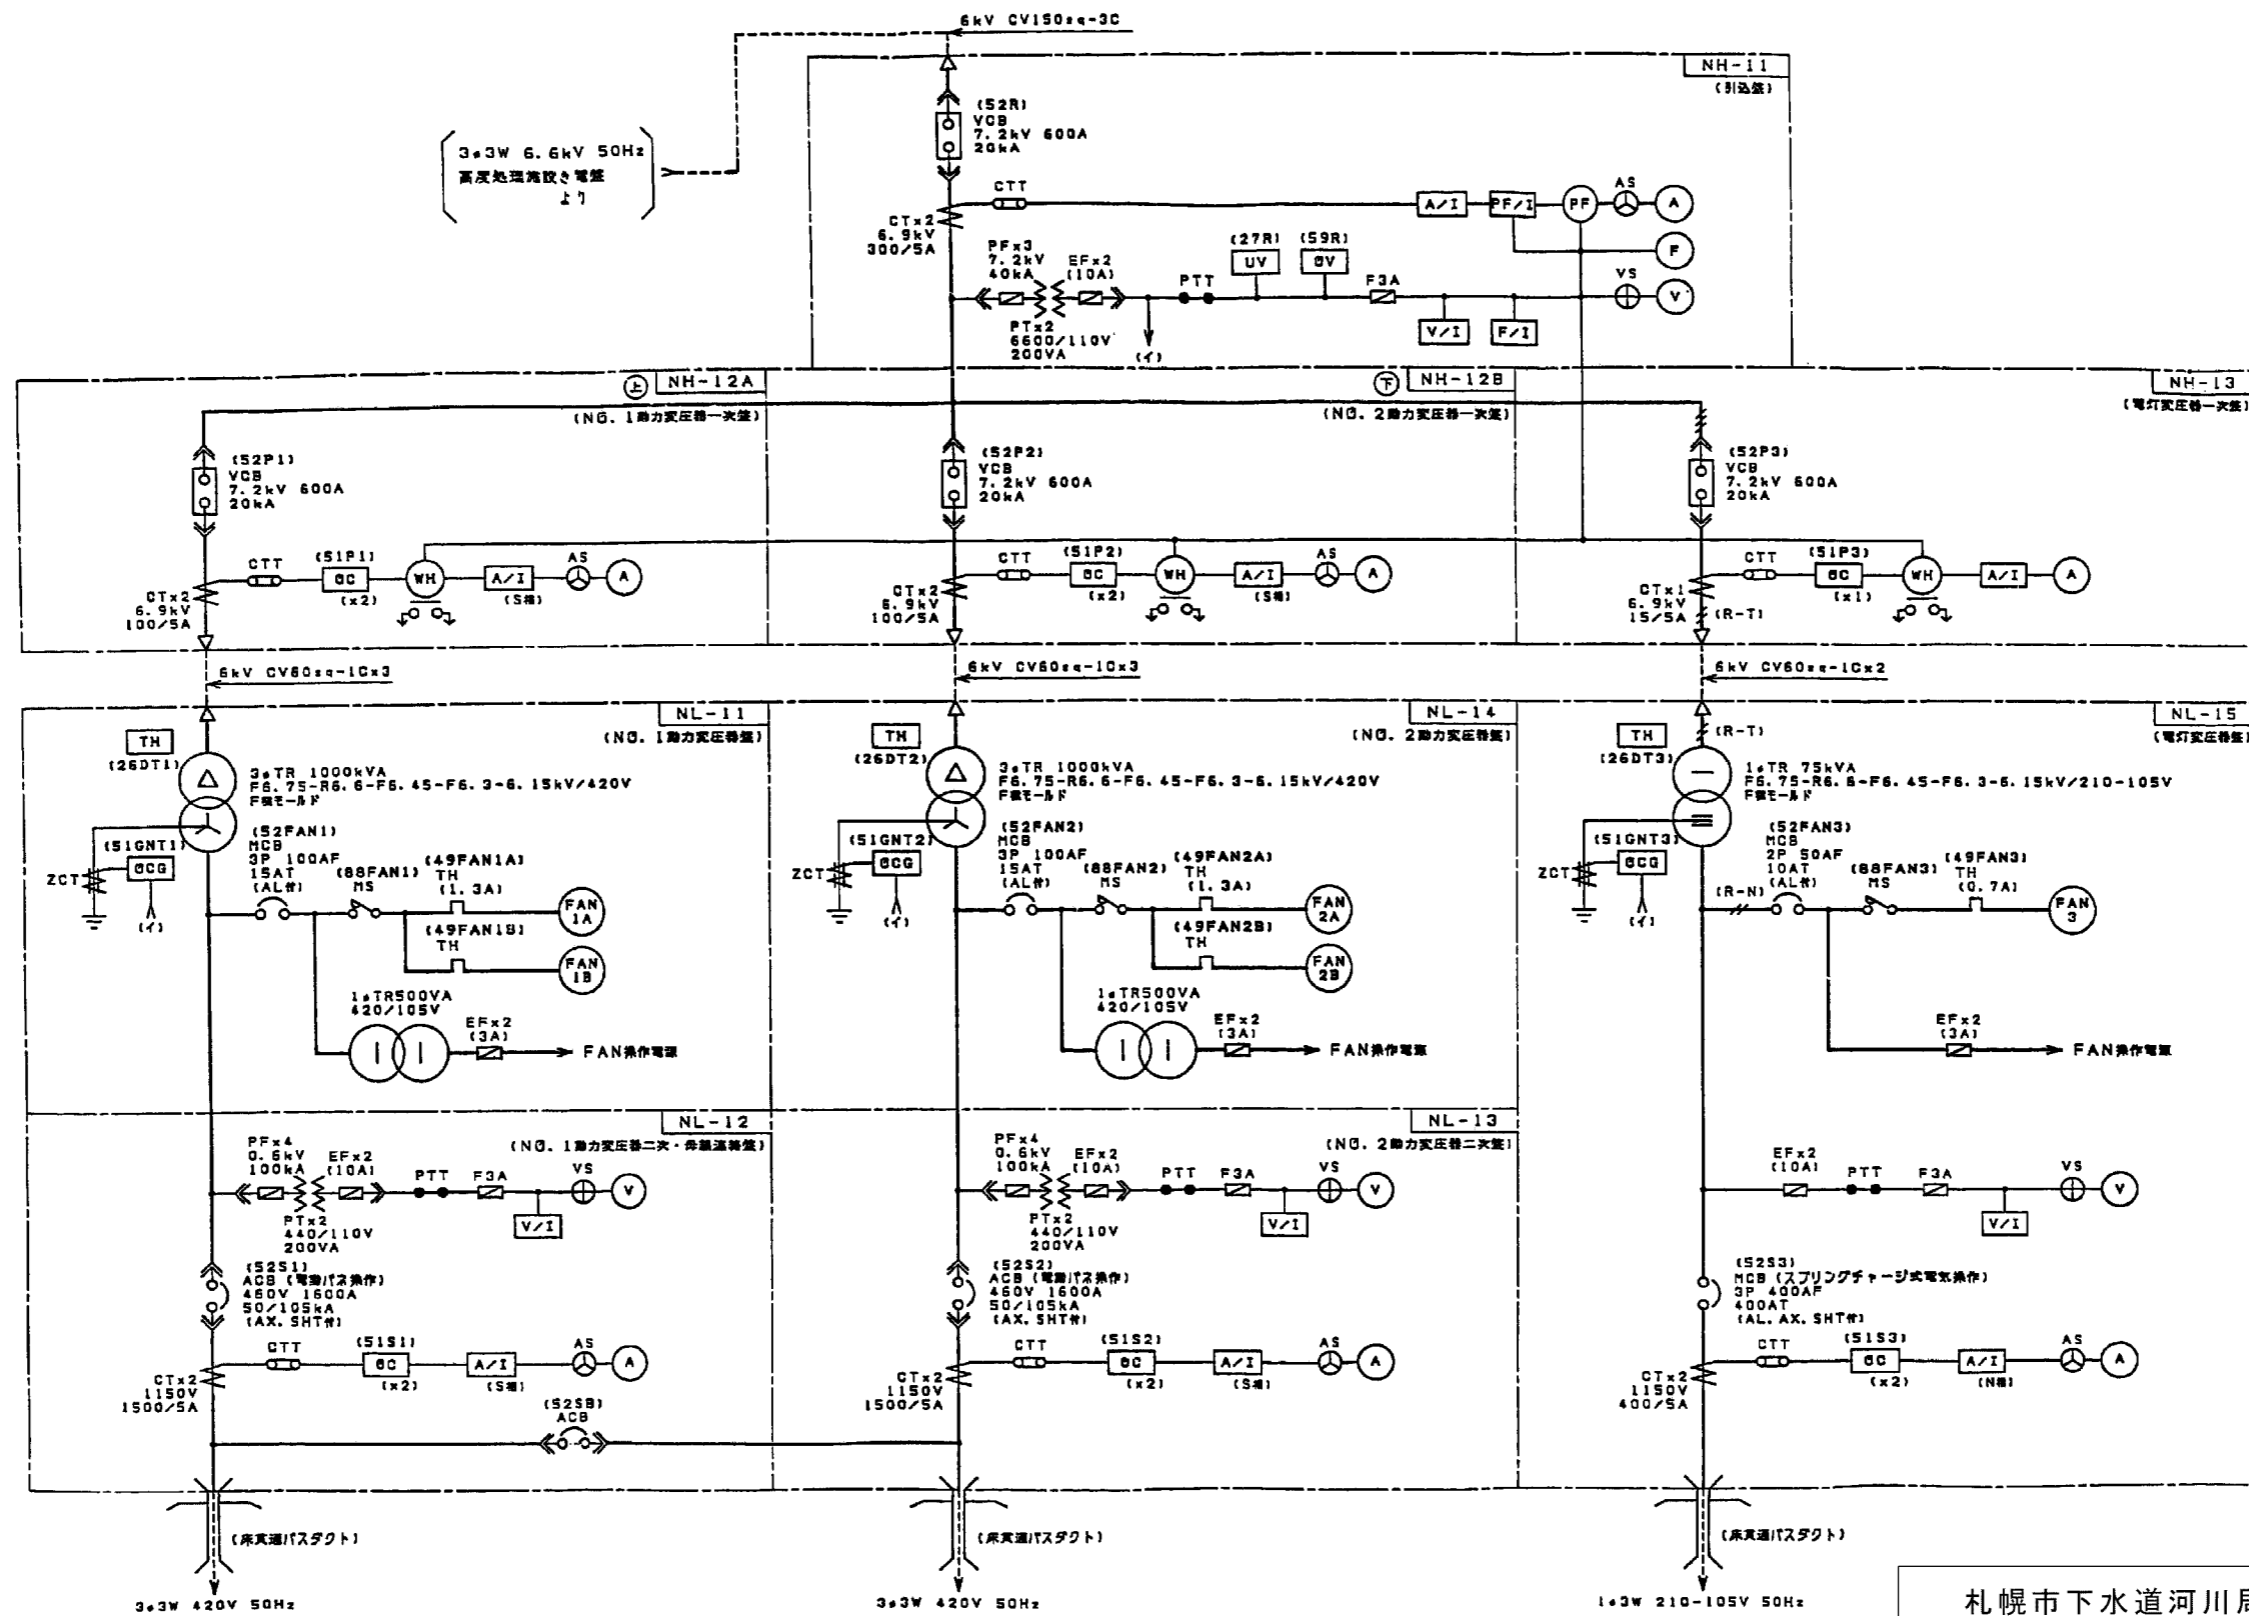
6kV CV150sq-3C

NH-11
(引込盤)

3φ3W 6.6kV 50Hz
高度処理施設き電盤
より

(52R)
VCB
7.2kV 600A
20kA

CTT
CTx2
6.9kV
300/5A

A/I
PF/I
PF
AS
A
F

(27R) (59R)
UV OV

PFx3
7.2kV
40kA
EFx2
(10A)
PTT
F3A
VS
V
PTx2
6600/110V
200VA
(イ)
V/I
F/I

上 NH-12A
(NO.1動力変圧器一次盤)

下 NH-12B
(NO.2動力変圧器一次盤)

NH-13
(電灯変圧器一次盤)

(52P1)
VCB
7.2kV 600A
20kA

(52P2)
VCB
7.2kV 600A
20kA

(52P3)
VCB
7.2kV 600A
20kA

CTT
(51P1)
OC
(x2)
WH
A/I
(S相)
AS
A
CTx2
6.9kV
100/5A

CTT
(51P2)
OC
(x2)
WH
A/I
(S相)
AS
A
CTx2
6.9kV
100/5A

CTT
(51P3)
OC
(x1)
WH
A/I
A
CTx1
6.9kV
15/5A
(R-T)

6kV CV60sq-1Cx3
6kV CV60sq-1Cx3
6kV CV60sq-1Cx2

NL-11
(NO.1動力変圧器盤)

NL-14
(NO.2動力変圧器盤)

NL-15
(電灯変圧器盤)

TH
(26DT1)
3φTR 1000kVA
F6.75-R6.6-F6.45-F6.3-6.15kV/420V
F種モールド

TH
(26DT2)
3φTR 1000kVA
F6.75-R6.6-F6.45-F6.3-6.15kV/420V
F種モールド

TH
(26DT3)
(R-T)
1φTR 75kVA
F6.75-R6.6-F6.45-F6.3-6.15kV/210-105V
F種モールド

(51GNT1)
OCG
ZCT
(イ)
(52FAN1)
MCB
3P 100AF
15AT
(AL付)
(88FAN1)
MS
(49FAN1A)
TH
(1.3A)
FAN 1A
(49FAN1B)
TH
FAN 1B
1φTR500VA
420/105V
EFx2
(3A)
FAN操作電源

(51GNT2)
OCG
ZCT
(イ)
(52FAN2)
MCB
3P 100AF
15AT
(AL付)
(88FAN2)
MS
(49FAN2A)
TH
(1.3A)
FAN 2A
(49FAN2B)
TH
FAN 2B
1φTR500VA
420/105V
EFx2
(3A)
FAN操作電源

(51GNT3)
OCG
ZCT
(イ)
(52FAN3)
MCB
2P 50AF
10AT
(AL付)
(R-N)
(88FAN3)
MS
(49FAN3)
TH
(0.7A)
FAN 3
EFx2
(3A)
FAN操作電源

NL-12
(NO.1動力変圧器二次・母線連絡盤)

NL-13
(NO.2動力変圧器二次盤)

PFx4
0.6kV
100kA
EFx2
(10A)
PTT
F3A
VS
V
PTx2
440/110V
200VA
V/I

PFx4
0.6kV
100kA
EFx2
(10A)
PTT
F3A
VS
V
PTx2
440/110V
200VA
V/I

EFx2
(10A)
PTT
F3A
VS
V
V/I

(52S1)
ACB (電動バネ操作)
460V 1600A
50/105kA
(AX, SHT付)

(52S2)
ACB (電動バネ操作)
460V 1600A
50/105kA
(AX, SHT付)

(52S3)
MCB (スプリングチャージ式電気操作)
3P 400AF
400AT
(AL, AX, SHT付)

CTT
(51S1)
OC
(x2)
A/I
(S相)
AS
A
CTx2
1150V
1500/5A

CTT
(51S2)
OC
(x2)
A/I
(S相)
AS
A
CTx2
1150V
1500/5A

CTT
(51S3)
OC
(x2)
A/I
(N相)
AS
A
CTx2
1150V
400/5A

(52SB)
ACB

(床貫通バスダクト)
(床貫通バスダクト)
(床貫通バスダクト)

3φ3W 420V 50Hz
3φ3W 420V 50Hz
1φ3W 210-105V 50Hz

札幌市下水道河川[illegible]